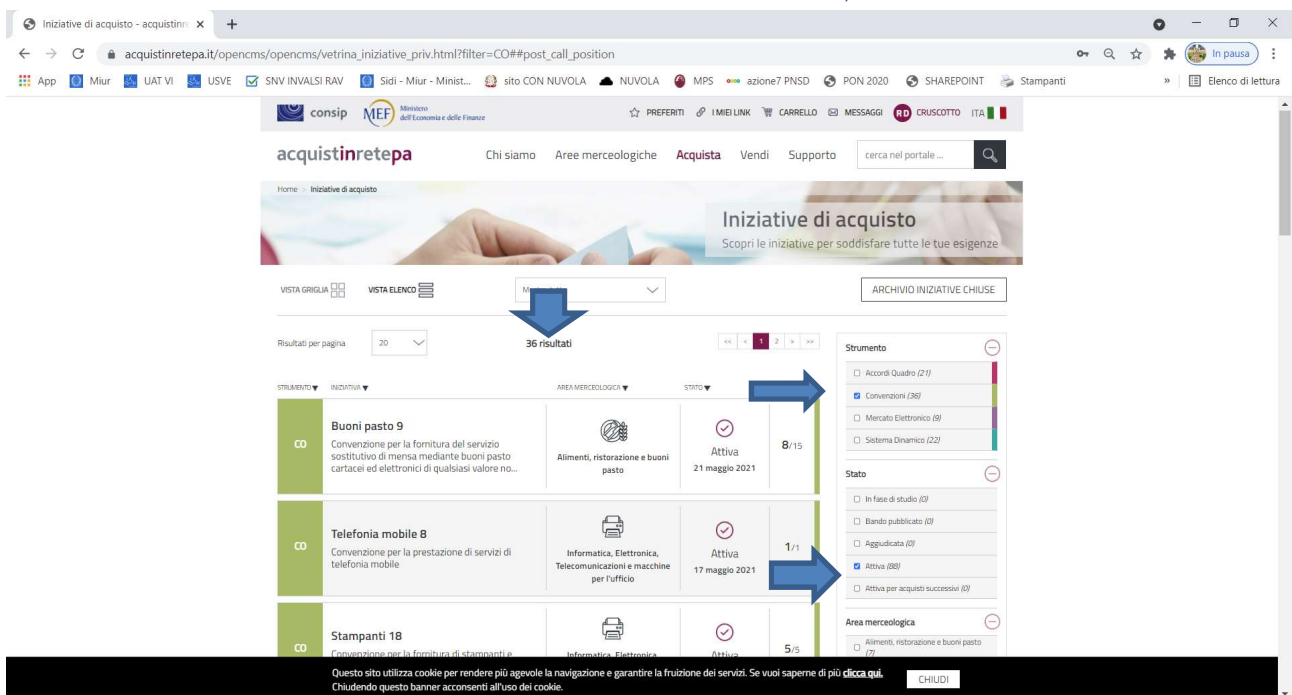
Iniziative di acquisto - acquistinre ×  +

acquistinretepa.it/opencms/opencms/vetrina_iniziative_priv.html?filter=CO##post_call_position

In pausa

App  Miur  UAT VI  USVE  SNV INVALSI RAV  Sidi - Miur - Minist...  sito CON NUVOLA  NUVOLA  MPS  azione7 PNSD  PON 2020  SHAREPOINT  Stampanti  »  Elenco di lettura

consip  MEF Ministero dell'Economia e delle Finanze  PREFERITI  I MIEI LINK  CARRELLO  MESSAGGI  RD CRUSCOTTO  ITA

acquistinretepa  Chi siamo  Aree merceologiche  Acquista  Vendi  Supporto  cerca nel portale ...

Home > Iniziative di acquisto

Iniziative di acquisto
Scopri le iniziative per soddisfare tutte le tue esigenze

VISTA GRIGLIA  VISTA ELENCO  M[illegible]  ARCHIVIO INIZIATIVE CHIUSE

Risultati per pagina  20  36 risultati  << < 1 2 > >>

STRUMENTO ▼  INIZIATIVA ▼  AREA MERCEOLOGICA ▼  STATO ▼

CO  Buoni pasto 9
Convenzione per la fornitura del servizio sostitutivo di mensa mediante buoni pasto cartacei ed elettronici di qualsiasi valore no...  Alimenti, ristorazione e buoni pasto  Attiva 21 maggio 2021  8/15

CO  Telefonia mobile 8
Convenzione per la prestazione di servizi di telefonia mobile  Informatica, Elettronica, Telecomunicazioni e macchine per l'ufficio  Attiva 17 maggio 2021  1/1

CO  Stampanti 18
Convenzione per la fornitura di stampanti e  Informatica, Elettronica  Attiva  5/5

Strumento
Accordi Quadro (21)
Convenzioni (36)
Mercato Elettronico (9)
Sistema Dinamico (22)

Stato
In fase di studio (0)
Bando pubblicato (0)
Aggiudicata (0)
Attiva (88)
Attiva per acquisti successivi (0)

Area merceologica
Alimenti, ristorazione e buoni pasto (7)

Questo sito utilizza cookie per rendere più agevole la navigazione e garantire la fruizione dei servizi. Se vuoi saperne di più clicca qui. Chiudendo questo banner acconsenti all'uso dei cookie.  CHIUDI